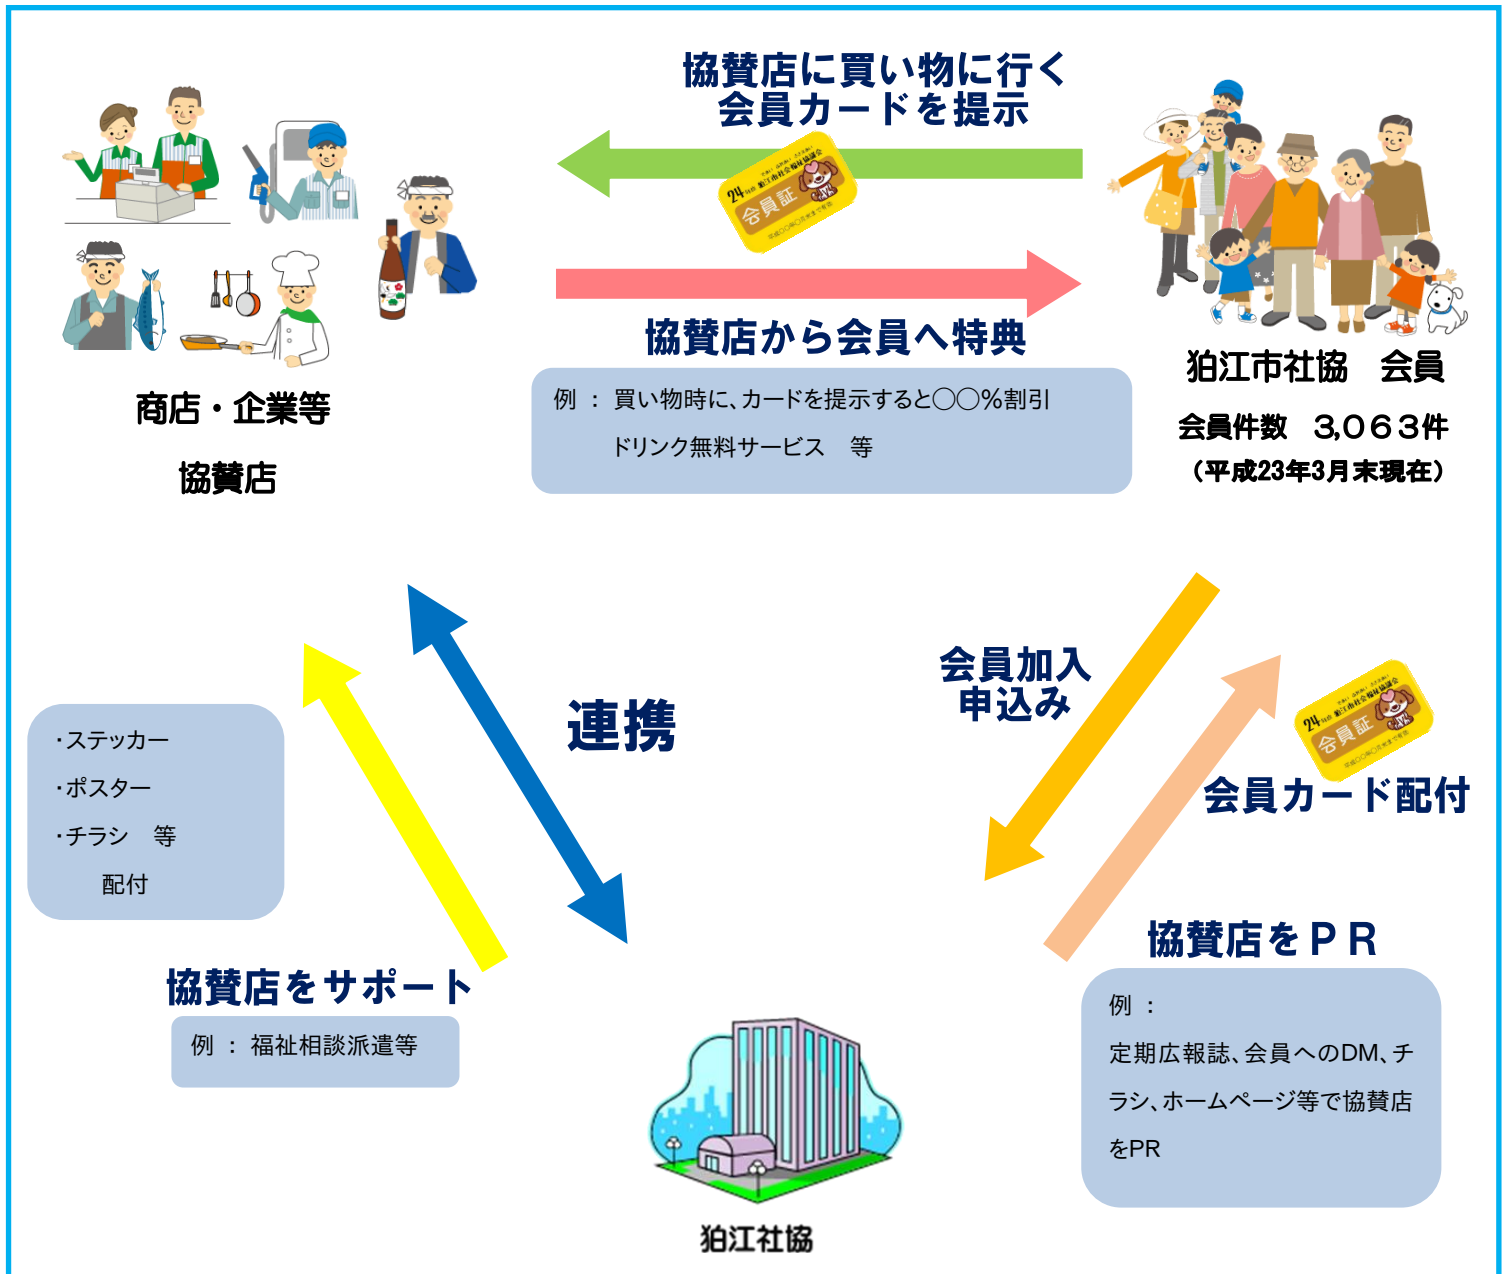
協賛店に買い物に行く
会員カードを提示

24年度 狛江市社会福祉協議会
会員証
平成〇〇年〇月末まで有効

協賛店から会員へ特典

例 ： 買い物時に、カードを提示すると〇〇%割引
ドリンク無料サービス 等

商店・企業等
協賛店

狛江市社協 会員
会員件数 3,063件
（平成23年3月末現在）

連携

会員加入
申込み

24年度 狛江市社会福祉協議会
会員証
平成〇〇年〇月末まで有効

会員カード配付

・ステッカー
・ポスター
・チラシ 等
配付

協賛店をサポート

例 ： 福祉相談派遣等

協賛店をＰＲ

例 ：
定期広報誌、会員へのDM、チラシ、ホームページ等で協賛店をPR

狛江社協